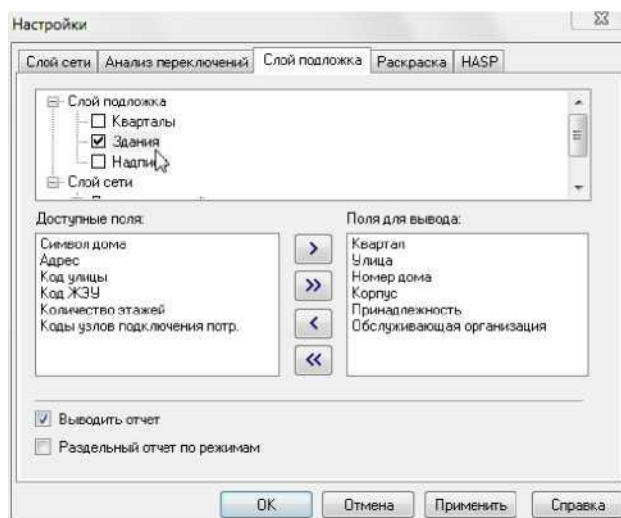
Настройки

Слой сети | Анализ переключений | Слой подложка | Раскраска | HASP

Слой подложка
Кварталы
Здания
Надпи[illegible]
Слой сети

Доступные поля:
Символ доме
Адрес
Код улицы
Код ЖЭУ
Количество этажей
Коды узлов подключения потр.

>
>>
<
<<

Поля для вывода:
Квартал
Улица
Номер дома
Корпус
Принадлежность
Обслуживающая организация

Выводить отчет
Раздельный отчет по режимам

OK | Отмена | Применить | Справка